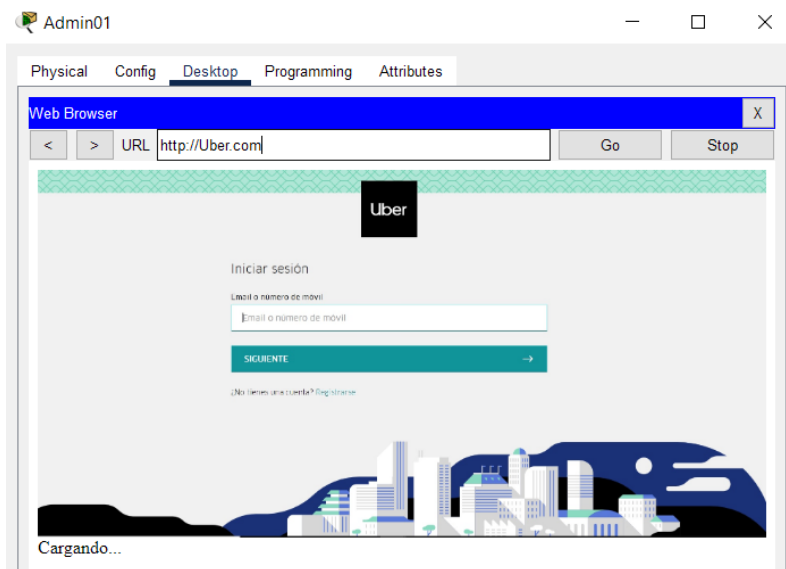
Admin01

Physical Config Desktop Programming Attributes

Web Browser X

< > URL http://Uber.com Go Stop

Uber

Iniciar sesión

Email o número de móvil

Email o número de móvil

SIGUIENTE →

¿No tienes una cuenta? Regístrate

Cargando...